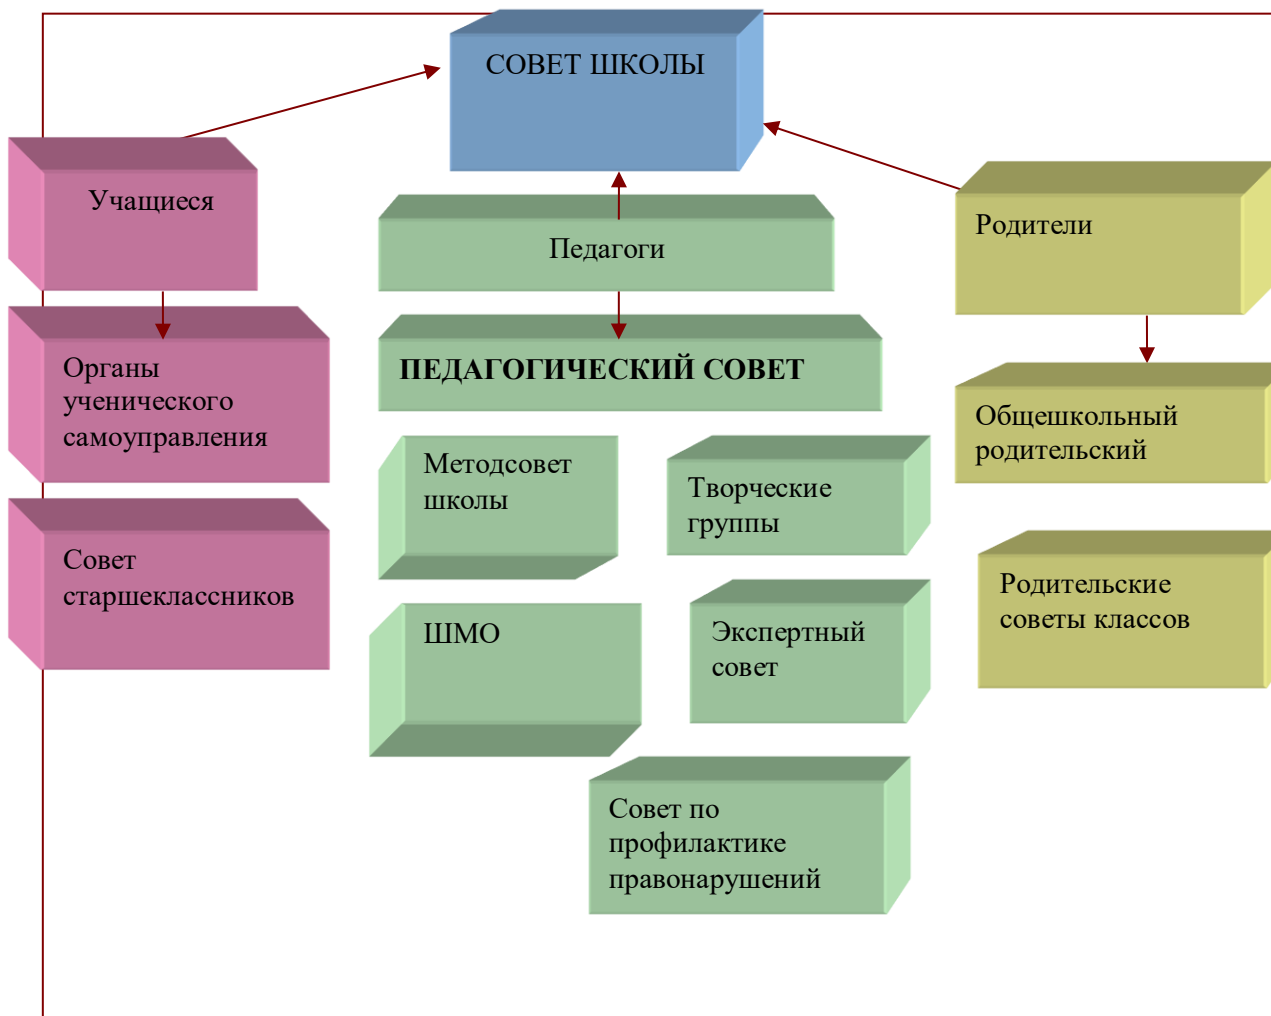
СОВЕТ ШКОЛЫ

Учащиеся

Педагоги

Родители

Органы ученического самоуправления

ПЕДАГОГИЧЕСКИЙ СОВЕТ

Общешкольный родительский

Методсовет школы

Творческие группы

Совет старшеклассников

Родительские советы классов

ШМО

Экспертный совет

Совет по профилактике правонарушений